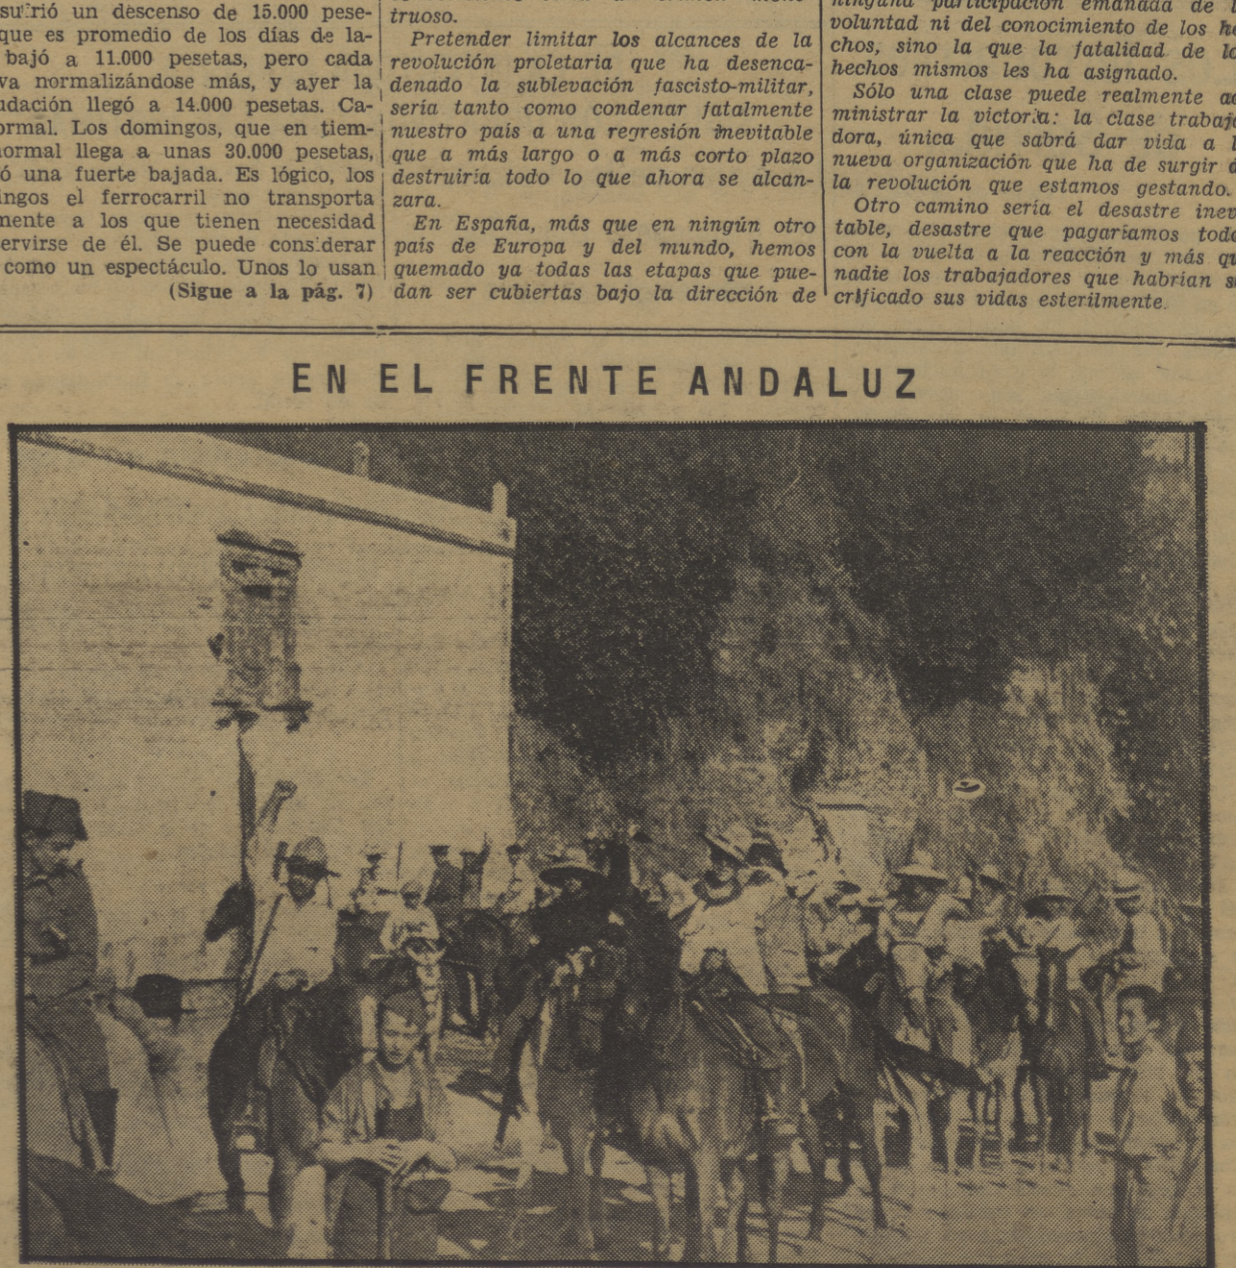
sufrió un descenso de 15.000 pesetas, que es promedio de los días de labajó a 11.000 pesetas, pero cada va normalizándose más, y ayer la udación llegó a 14.000 pesetas. Caormal. Los domingos, que en tiemormal llega a unas 30.000 pesetas, ó una fuerte bajada. Es lógico, los ingos el ferrocarril no transporta mente a los que tienen necesidad ervirse de él. Se puede considerar como un espectáculo. Unos lo usan
(Sigue a la pág. 7)

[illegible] truoso.

Pretender limitar los alcances de la revolución proletaria que ha desencadenado la sublevación fascisto-militar, sería tanto como condenar fatalmente nuestro país a una regresión inevitable que a más largo o a más corto plazo destruiría todo lo que ahora se alcanzara.

En España, más que en ningún otro país de Europa y del mundo, hemos quemado ya todas las etapas que puedan ser cubiertas bajo la dirección de

ninguna participación emanada de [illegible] voluntad ni del conocimiento de los he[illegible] chos, sino la que la fatalidad de lo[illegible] hechos mismos les ha asignado.

Sólo una clase puede realmente a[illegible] ministrar la victoria: la clase trabaja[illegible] dora, única que sabrá dar vida a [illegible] nueva organización que ha de surgir d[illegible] la revolución que estamos gestando.

Otro camino sería el desastre inev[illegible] table, desastre que pagaríamos todo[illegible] con la vuelta a la reacción y más q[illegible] nadie los trabajadores que habrían s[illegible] crificado sus vidas esterilmente.

EN EL FRENTE ANDALUZ